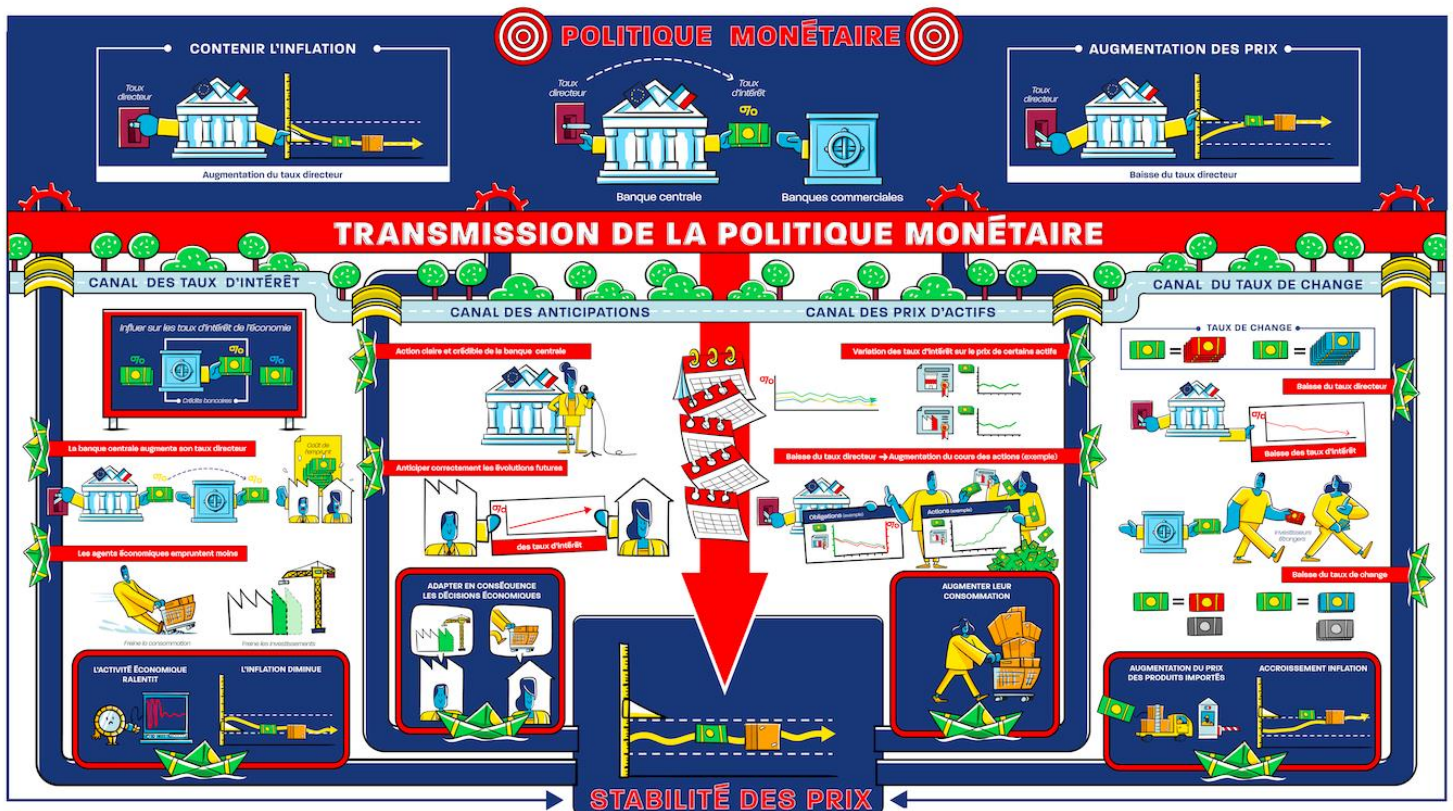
POLITIQUE MONÉTAIRE

CONTENIR L'INFLATION

Taux directeur

Augmentation du taux directeur

Taux directeur

Taux d'intérêt

%

Banque centrale

Banques commerciales

AUGMENTATION DES PRIX

Taux directeur

Baisse du taux directeur

TRANSMISSION DE LA POLITIQUE MONÉTAIRE

CANAL DES TAUX D'INTÉRÊT

Influer sur les taux d'intérêt de l'économie

%

%

Crédits bancaires

La banque centrale augmente son taux directeur

Coût de l'emprunt

Les agents économiques empruntent moins

Freine la consommation

Freine les investissements

L'ACTIVITÉ ÉCONOMIQUE RALENTIT

L'INFLATION DIMINUE

CANAL DES ANTICIPATIONS

Action claire et crédible de la banque centrale

Anticiper correctement les évolutions futures

%

des taux d'intérêt

ADAPTER EN CONSÉQUENCE LES DÉCISIONS ÉCONOMIQUES

CANAL DES PRIX D'ACTIFS

Variation des taux d'intérêt sur le prix de certains actifs

%

Baisse du taux directeur → Augmentation du cours des actions (exemple)

Obligations (exemple)

Actions (exemple)

AUGMENTER LEUR CONSOMMATION

CANAL DU TAUX DE CHANGE

TAUX DE CHANGE

Baisse du taux directeur

%

Baisse des taux d'intérêt

Investisseurs étrangers

Baisse du taux de change

AUGMENTATION DU PRIX DES PRODUITS IMPORTÉS

ACCROISSEMENT INFLATION

STABILITÉ DES PRIX